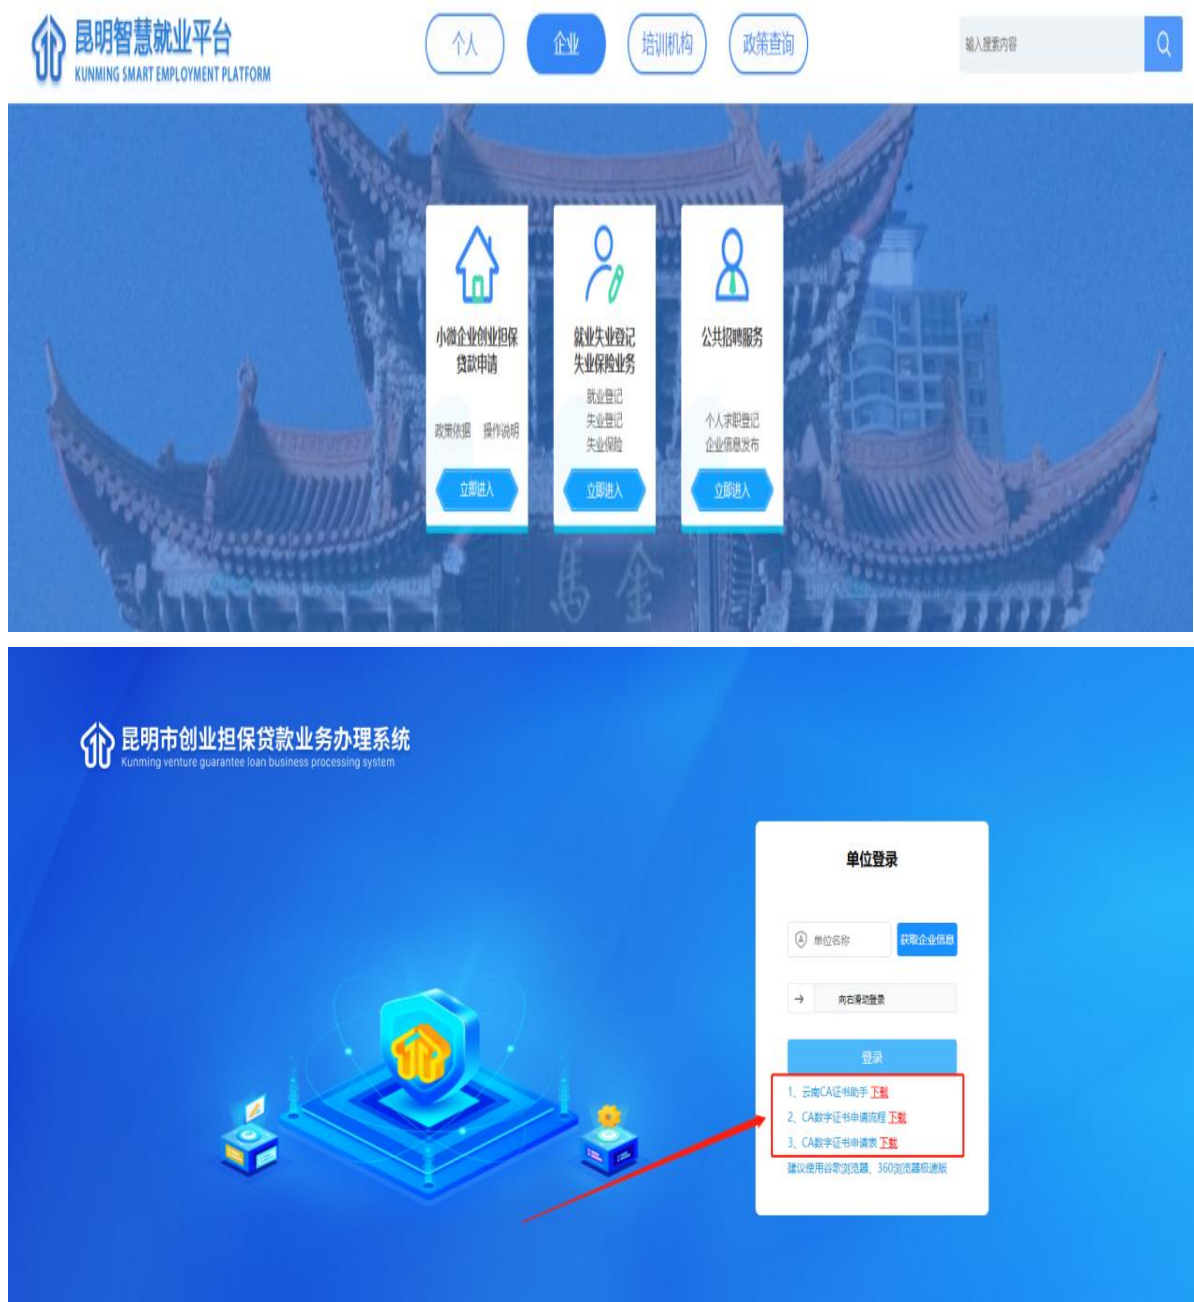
昆明智慧就业平台
KUNMING SMART EMPLOYMENT PLATFORM

个人 企业 培训机构 政策查询

输入搜索内容

小微企业创业担保贷款申请
政策依据 操作说明
立即进入

就业失业登记失业保险业务
就业登记
失业登记
失业保险
立即进入

公共招聘服务
个人求职登记
企业信息发布
立即进入

昆明市创业担保贷款业务办理系统
Kunming venture guarantee loan business processing system

单位登录

单位名称
获取企业信息

向右滑动登录

登录

1、云南CA证书助手 下载
2、CA数字证书申请流程 下载
3、CA数字证书申请表 下载
建议使用谷歌浏览器、360浏览器极速版